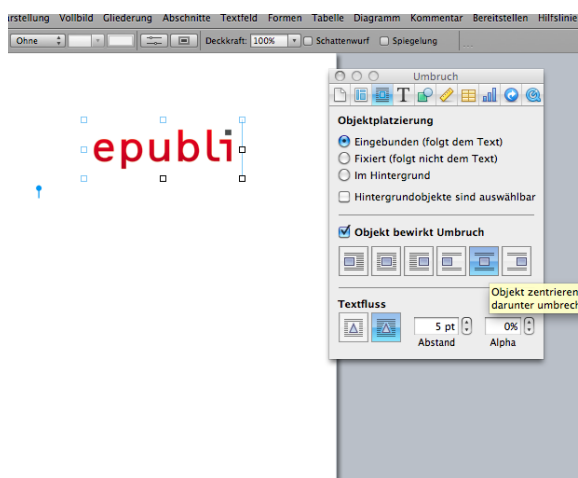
rstellung Vollbild Gliederung Abschnitte Textfeld Formen Tabelle Diagramm Kommentar Bereitstellen Hilfslinie

Ohne | Deckkraft: 100% | Schattenwurf | Spiegelung

epubli

Umbruch

Objektplatzierung

Eingebunden (folgt dem Text)

Fixiert (folgt nicht dem Text)

Im Hintergrund

Hintergrundobjekte sind auswählbar

Objekt bewirkt Umbruch

Objekt zentrieren
darunter umbrech

Textfluss

5 pt

Abstand

0%

Alpha